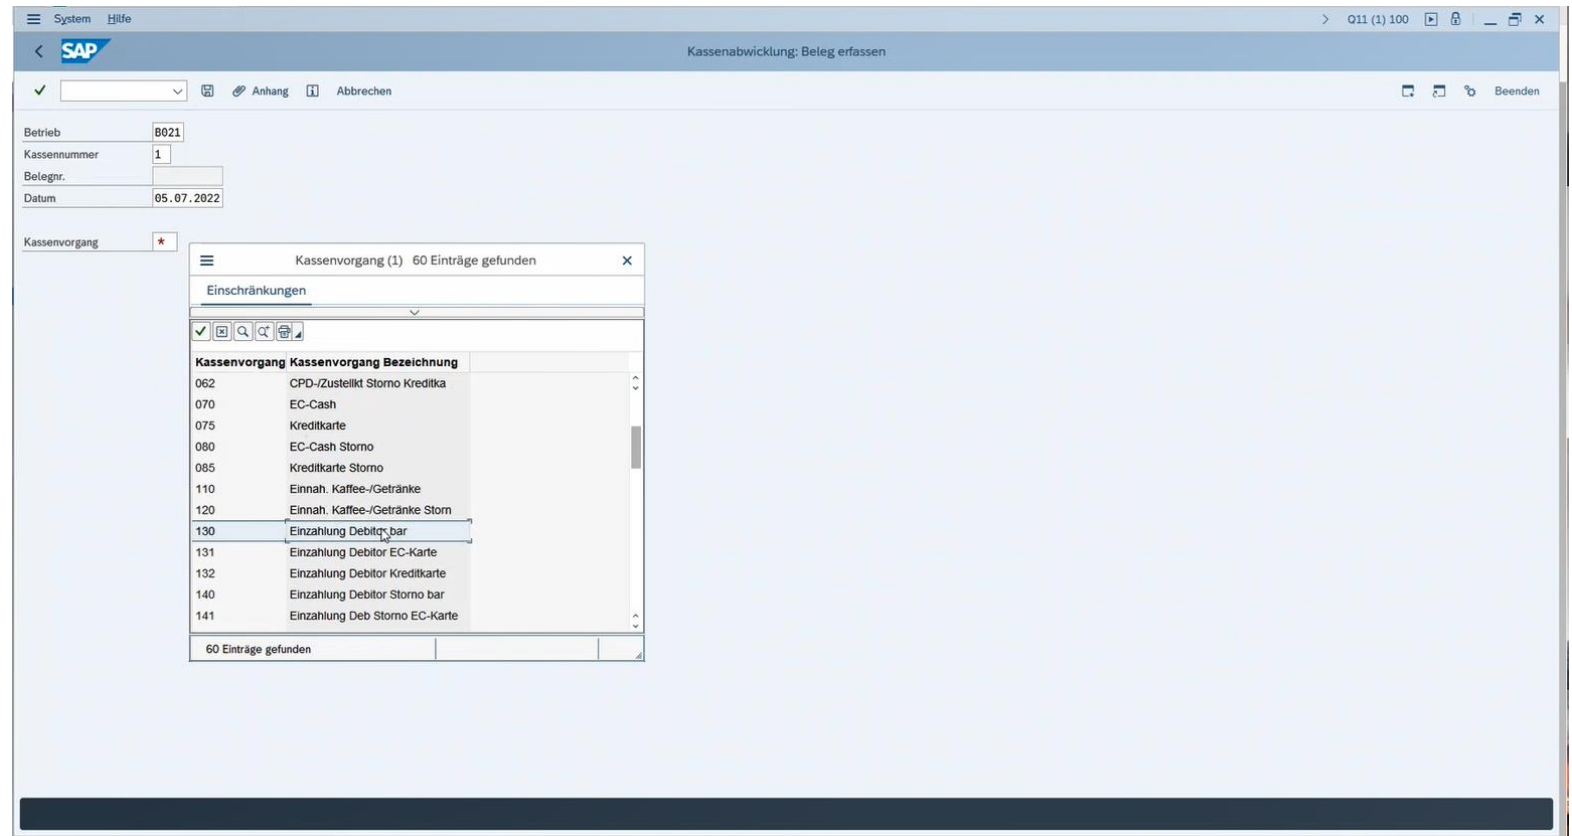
System Hilfe

Q11 (1) 100

SAP

Kassenabwicklung: Beleg erfassen

Anhang Abbrechen

Beenden

Betrieb B021
Kassennummer 1
Belegnr.
Datum 05.07.2022

Kassenvorgang *

Kassenvorgang (1) 60 Einträge gefunden

Einschränkungen

| Kassenvorgang | Kassenvorgang Bezeichnung |
|---|---|
| 062 | CPD-/Zustellkt Storno Kreditka |
| 070 | EC-Cash |
| 075 | Kreditkarte |
| 080 | EC-Cash Storno |
| 085 | Kreditkarte Storno |
| 110 | Einnah. Kaffee-/Getränke |
| 120 | Einnah. Kaffee-/Getränke Storn |
| 130 | Einzahlung Debitor bar |
| 131 | Einzahlung Debitor EC-Karte |
| 132 | Einzahlung Debitor Kreditkarte |
| 140 | Einzahlung Debitor Storno bar |
| 141 | Einzahlung Deb Storno EC-Karte |

60 Einträge gefunden